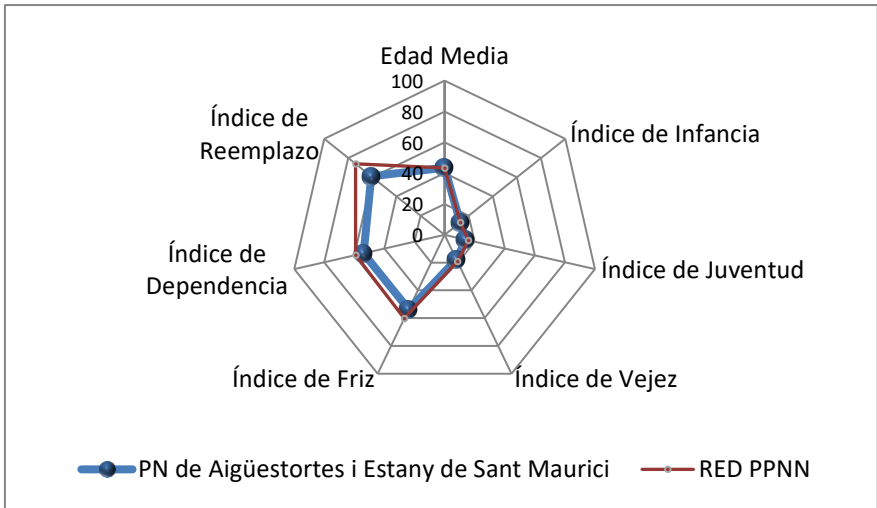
Edad Media

100
80
60
40
20
0

Índice de Infancia

Índice de Juventud

Índice de Vejez

Índice de Friz

Índice de Dependencia

Índice de Reemplazo

PN de Aigüestortes i Estany de Sant Maurici

RED PPNN